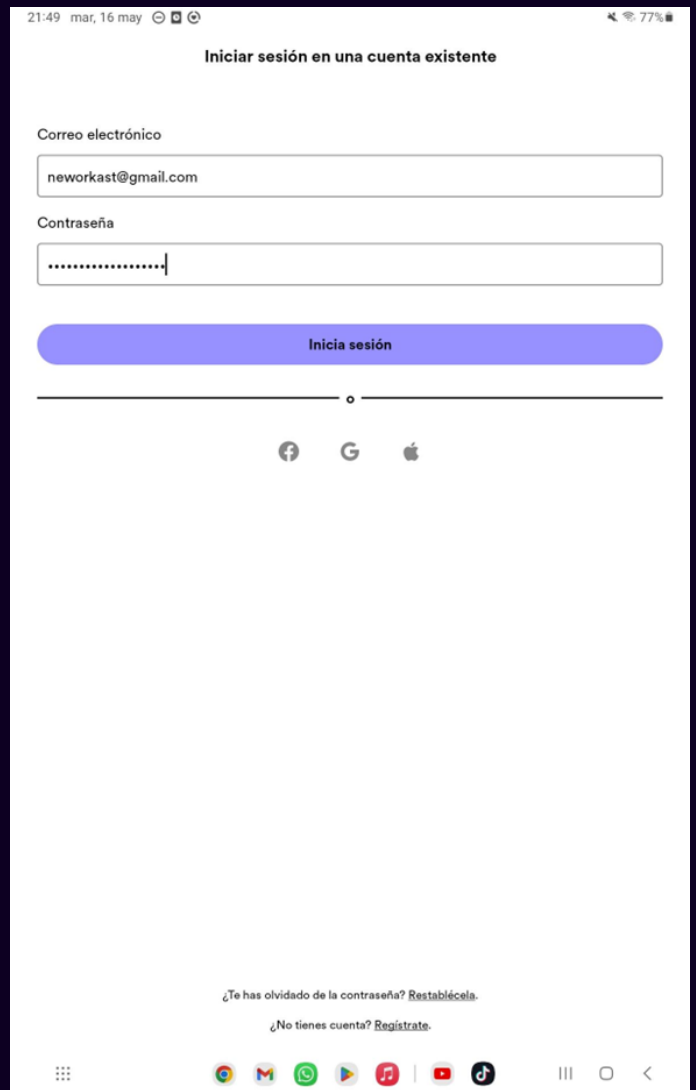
21:49 mar, 16 may 77%

Iniciar sesión en una cuenta existente

Correo electrónico

neworkast@gmail.com

Contraseña

••••••••••••••••••

Inicia sesión

o

¿Te has olvidado de la contraseña? Restablécela.

¿No tienes cuenta? Regístrate.